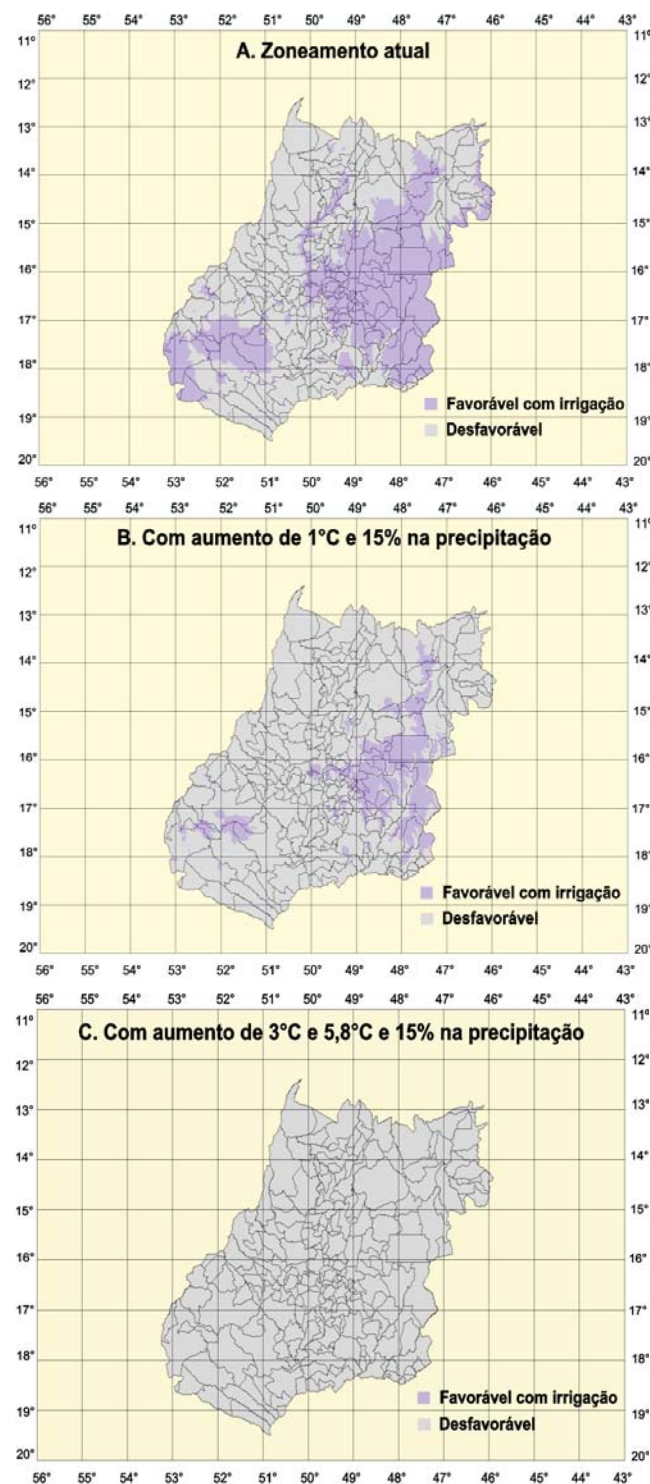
56° 55° 54° 53° 52° 51° 50° 49° 48° 47° 46° 45° 44° 43°

A. Zoneamento atual

11° 12° 13° 14° 15° 16° 17° 18° 19° 20°

Favorável com irrigação
Desfavorável

56° 55° 54° 53° 52° 51° 50° 49° 48° 47° 46° 45° 44° 43°

56° 55° 54° 53° 52° 51° 50° 49° 48° 47° 46° 45° 44° 43°

B. Com aumento de 1°C e 15% na precipitação

11° 12° 13° 14° 15° 16° 17° 18° 19° 20°

Favorável com irrigação
Desfavorável

56° 55° 54° 53° 52° 51° 50° 49° 48° 47° 46° 45° 44° 43°

56° 55° 54° 53° 52° 51° 50° 49° 48° 47° 46° 45° 44° 43°

C. Com aumento de 3°C e 5,8°C e 15% na precipitação

11° 12° 13° 14° 15° 16° 17° 18° 19° 20°

Favorável com irrigação
Desfavorável

56° 55° 54° 53° 52° 51° 50° 49° 48° 47° 46° 45° 44° 43°